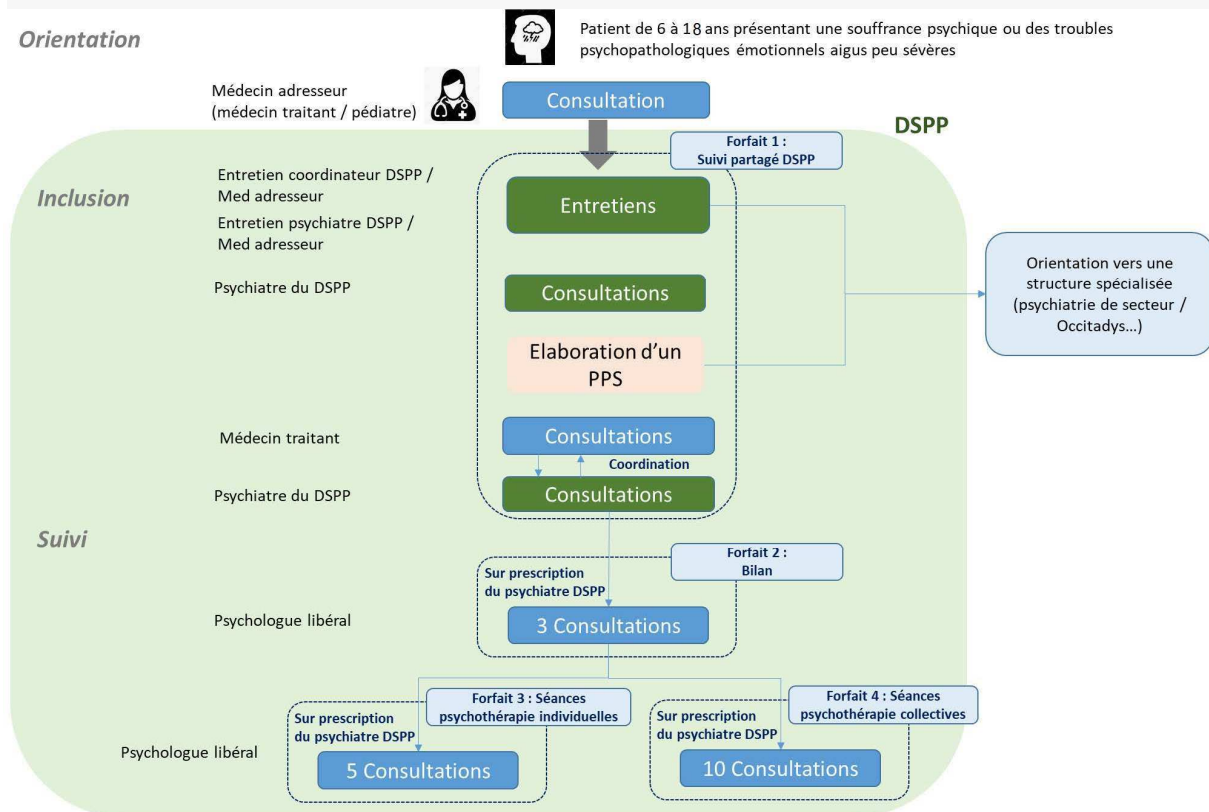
Orientation

Patient de 6 à 18 ans présentant une souffrance psychique ou des troubles psychopathologiques émotionnels aigus peu sévères

Médecin adresseur (médecin traitant / pédiatre)

Consultation

DSPP

Forfait 1 : Suivi partagé DSPP

Inclusion

Entretien coordinateur DSPP / Med adresseur

Entretien psychiatre DSPP / Med adresseur

Entretiens

Orientation vers une structure spécialisée (psychiatrie de secteur / Occitadys...)

Psychiatre du DSPP

Consultations

Elaboration d'un PPS

Médecin traitant

Consultations

Coordination

Psychiatre du DSPP

Consultations

Suivi

Forfait 2 : Bilan

Sur prescription du psychiatre DSPP

Psychologue libéral

3 Consultations

Forfait 3 : Séances psychothérapie individuelles

Sur prescription du psychiatre DSPP

Forfait 4 : Séances psychothérapie collectives

Sur prescription du psychiatre DSPP

Psychologue libéral

5 Consultations

10 Consultations